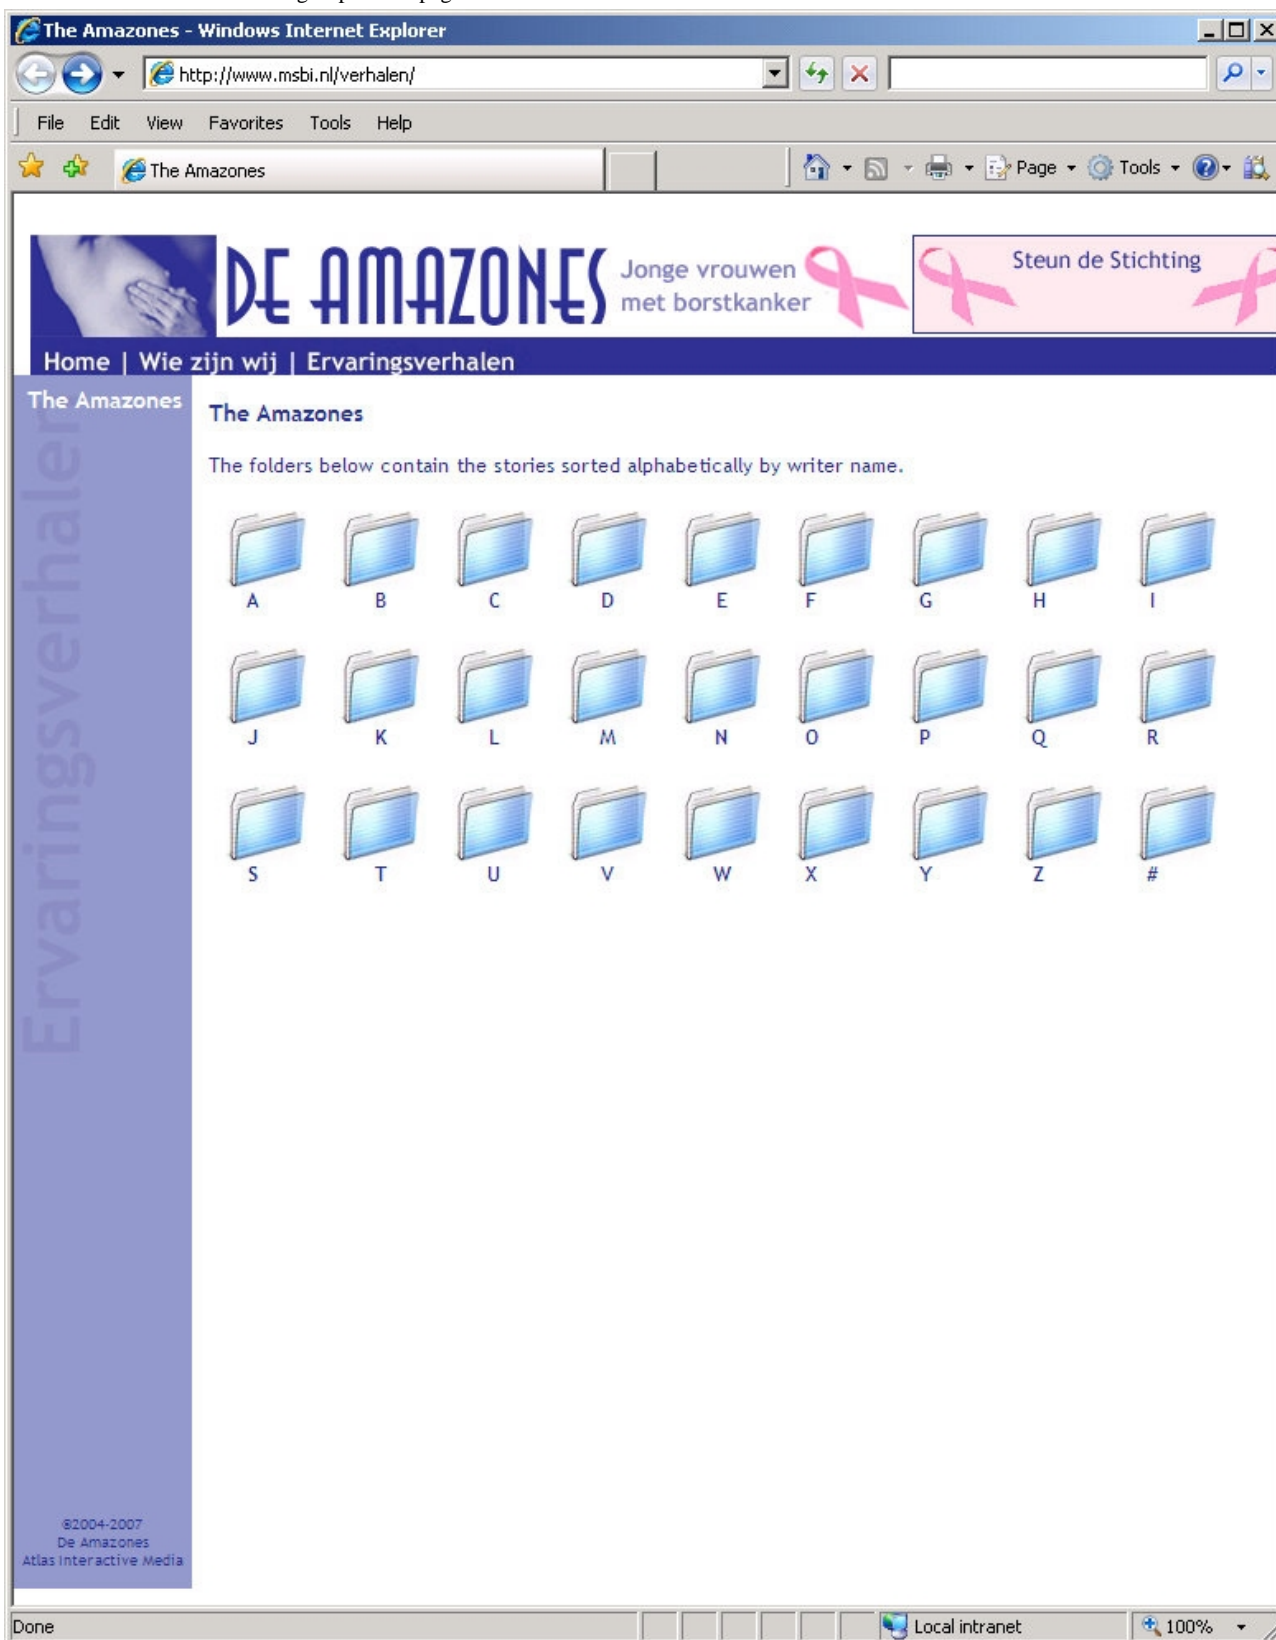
The Amazones - Windows Internet Explorer

http://www.msbi.nl/verhalen/

File Edit View Favorites Tools Help

The Amazones

Page Tools

DE AMAZONES Jonge vrouwen met borstkanker

Steun de Stichting

Home | Wie zijn wij | Ervaringsverhalen

The Amazones

Ervaringsverhalen

The Amazones

The folders below contain the stories sorted alphabetically by writer name.

A B C D E F G H I

J K L M N O P Q R

S T U V W X Y Z #

©2004-2007
De Amazones
Atlas Interactive Media

Done

Local intranet

100%